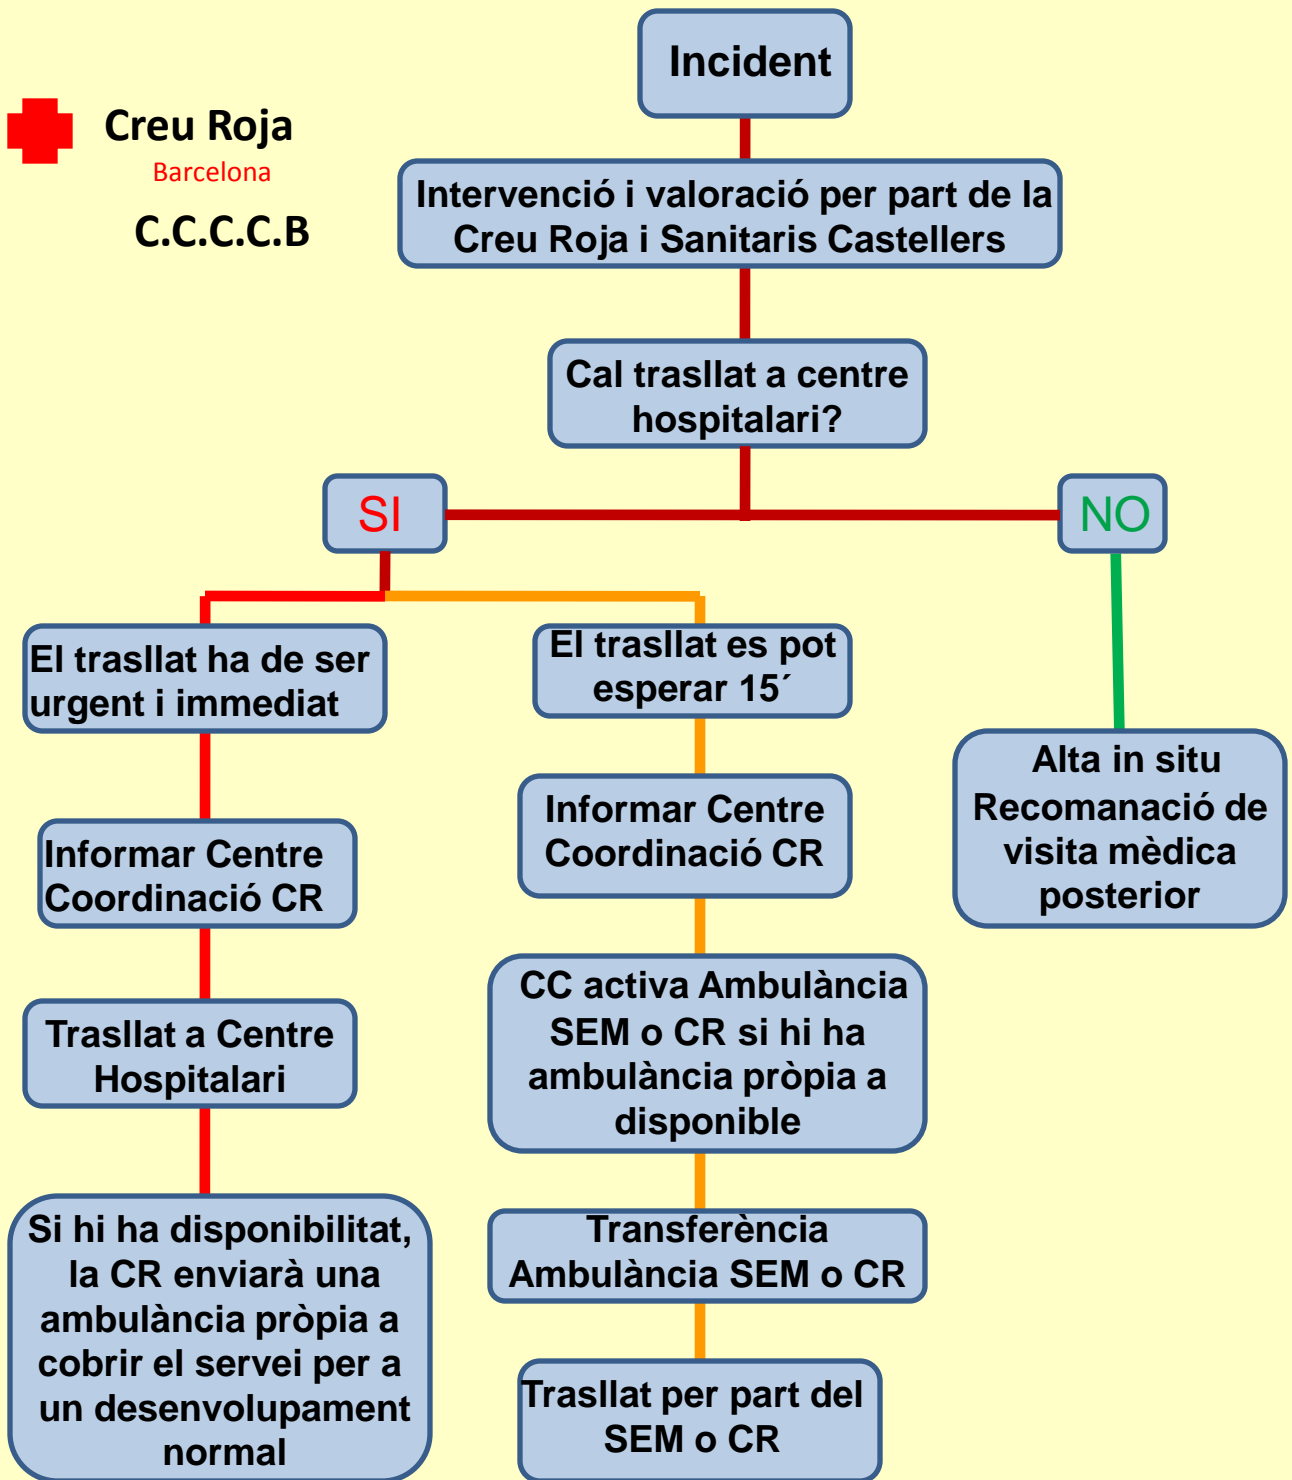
Creu Roja
Barcelona
C.C.C.C.B

Incident

Intervenció i valoració per part de la Creu Roja i Sanitaris Castellers

Cal trasllat a centre hospitalari?

SI

NO

El trasllat ha de ser urgent i immediat

Informar Centre Coordinació CR

Trasllat a Centre Hospitalari

Si hi ha disponibilitat, la CR enviarà una ambulància pròpia a cobrir el servei per a un desenvolupament normal

El trasllat es pot esperar 15´

Informar Centre Coordinació CR

CC activa Ambulància SEM o CR si hi ha ambulància pròpia a disponible

Transferència Ambulància SEM o CR

Trasllat per part del SEM o CR

Alta in situ Recomanació de visita mèdica posterior